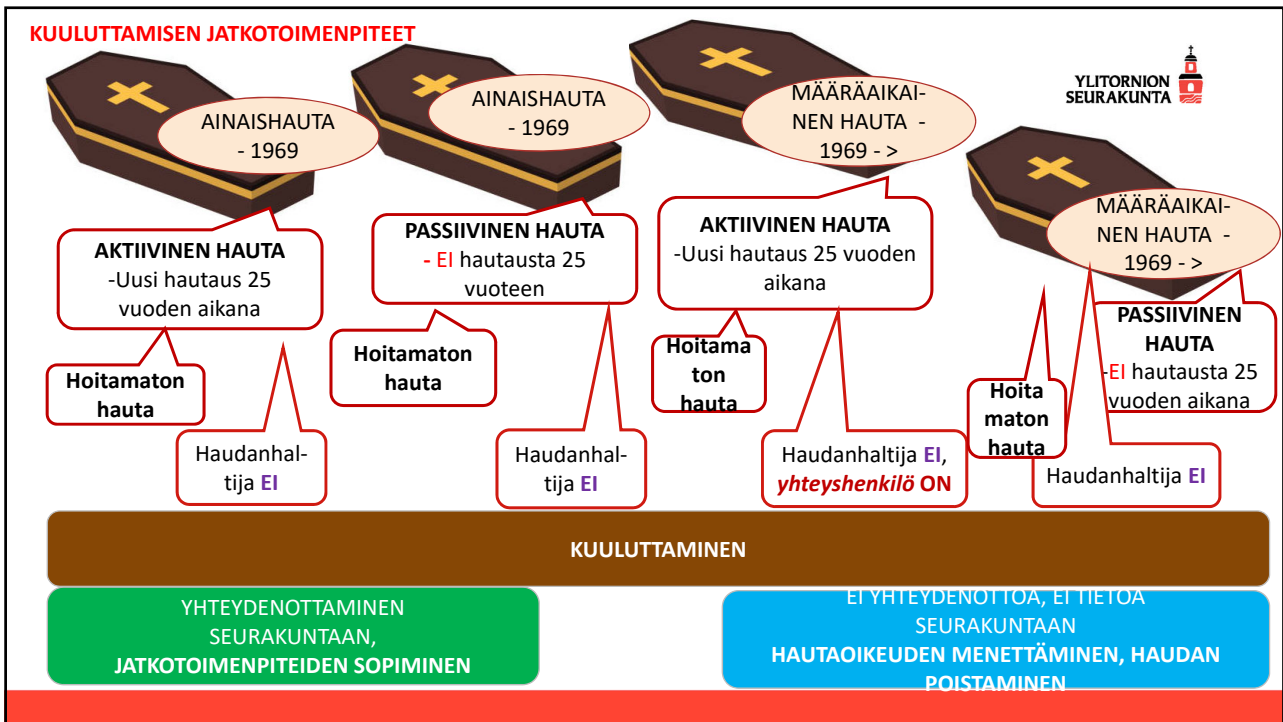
KUULUTTAMISEN JATKOTOIMENPITEET

YLITORNION SEURAKUNTA

AINAISHAUTA - 1969

AKTIIVINEN HAUTA -Uusi hautaus 25 vuoden aikana

Hoitamaton hauta

Haudanhaltija EI

AINAISHAUTA - 1969

PASSIIVINEN HAUTA - EI hautausta 25 vuoteen

Hoitamaton hauta

Haudanhaltija EI

MÄÄRÄAIKAINEN HAUTA - 1969 - >

AKTIIVINEN HAUTA -Uusi hautaus 25 vuoden aikana

Hoitamaton hauta

Haudanhaltija EI, yhteyshenkilö ON

MÄÄRÄAIKAINEN HAUTA - 1969 - >

PASSIIVINEN HAUTA -EI hautausta 25 vuoden aikana

Hoitamaton hauta

Haudanhaltija EI

KUULUTTAMINEN

YHTEYDENOTTAMINEN SEURAKUNTAAN, JATKOTOIMENPITEIDEN SOPIMINEN

EI YHTEYDENOTTOA, EI TIETOA SEURAKUNTAAN
HAUTAOIKEUDEN MENETTÄMINEN, HAUDAN POISTAMINEN